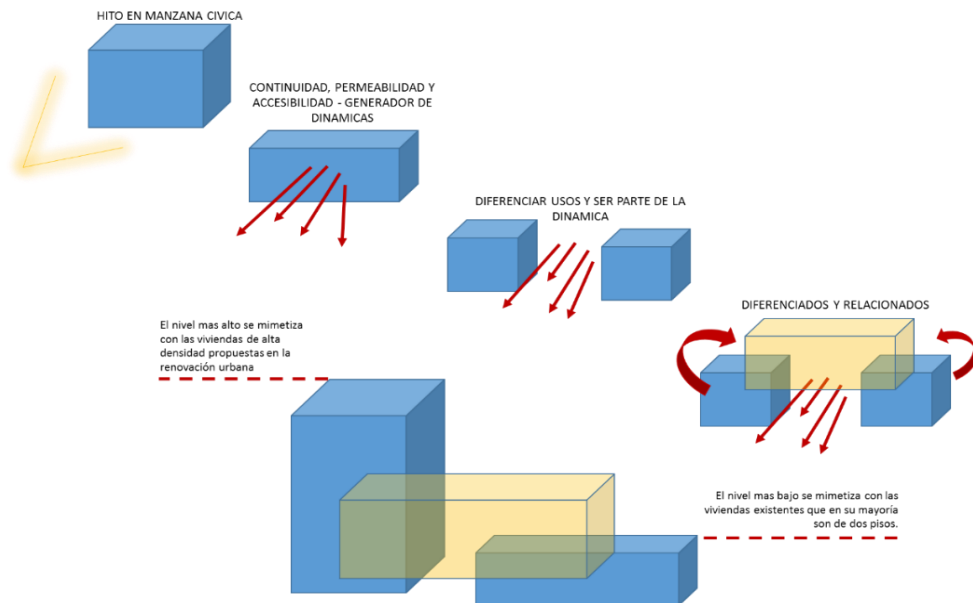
HITO EN MANZANA CIVICA

CONTINUIDAD, PERMEABILIDAD Y ACCESIBILIDAD - GENERADOR DE DINAMICAS

DIFERENCIAR USOS Y SER PARTE DE LA DINAMICA

DIFERENCIADOS Y RELACIONADOS

El nivel mas alto se mimetiza con las viviendas de alta densidad propuestas en la renovación urbana

El nivel mas bajo se mimetiza con las viviendas existentes que en su mayoría son de dos pisos.